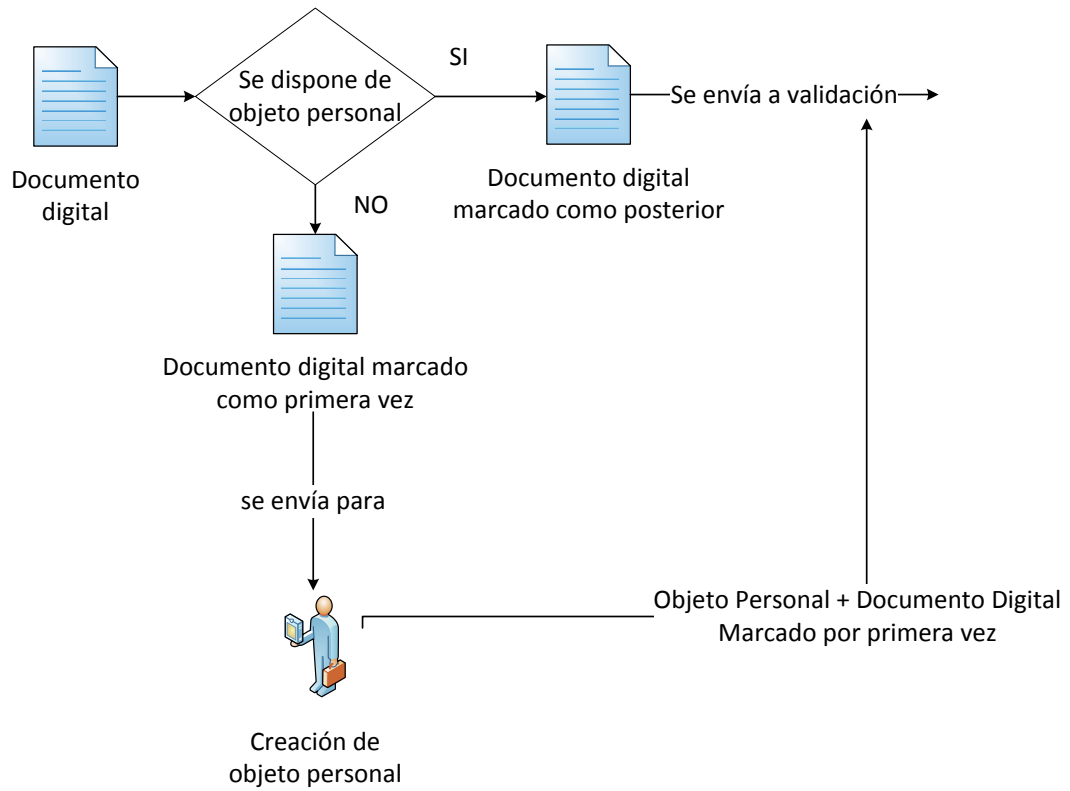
Documento digital

Se dispone de objeto personal

SI

Documento digital marcado como posterior

Se envía a validación

NO

Documento digital marcado como primera vez

se envía para

Creación de objeto personal

Objeto Personal + Documento Digital Marcado por primera vez